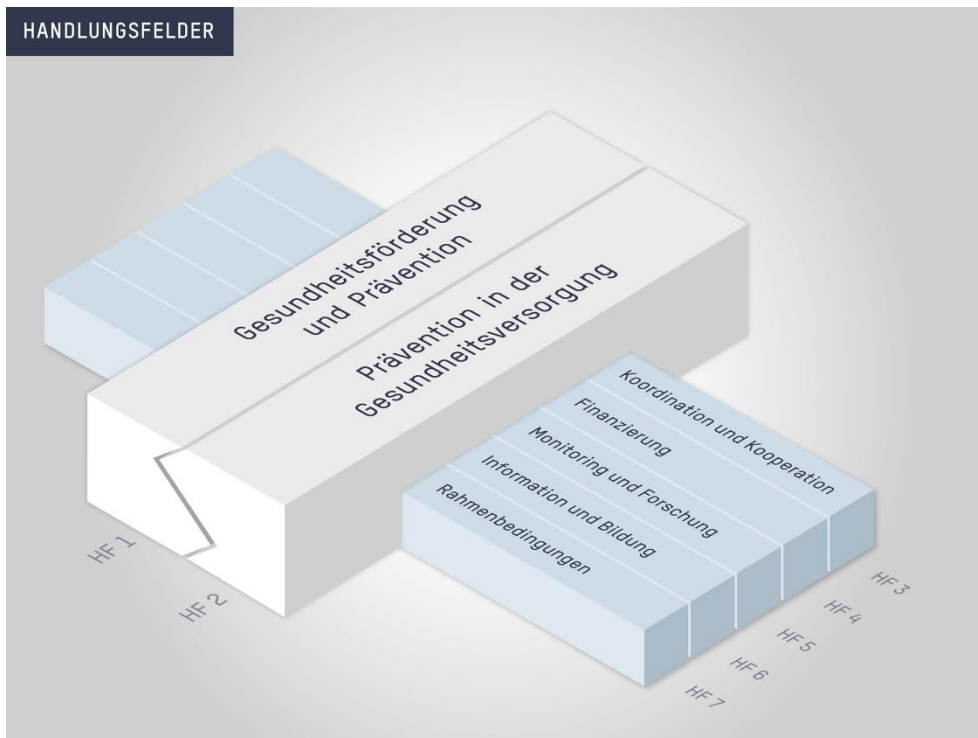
HANDLUNGSFELDER

Gesundheitsförderung und Prävention

Prävention in der Gesundheitsversorgung

HF 1

HF 2

Koordination und Kooperation

Finanzierung

Monitoring und Forschung

Information und Bildung

Rahmenbedingungen

HF 3

HF 4

HF 5

HF 6

HF 7